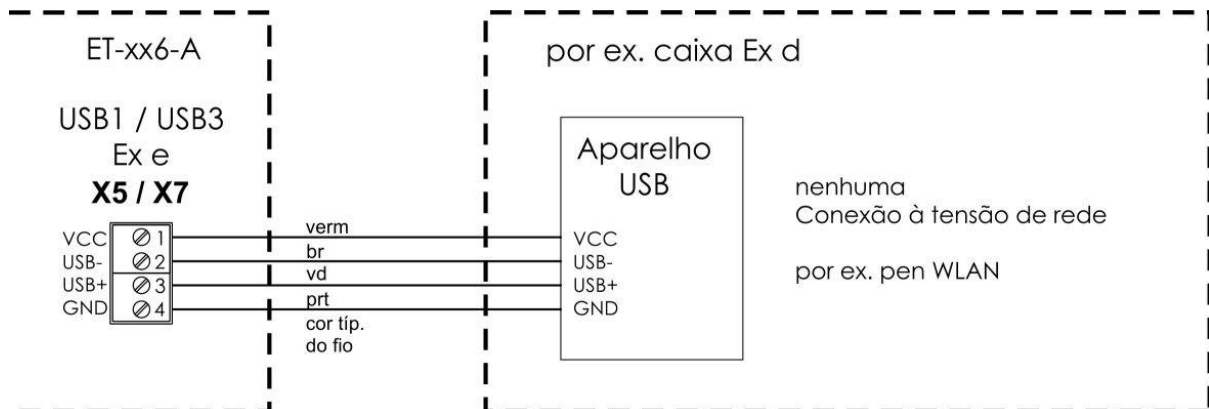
ET-xx6-A

USB1 / USB3
Ex e
**X5 / X7**

VCC 1
USB- 2
USB+ 3
GND 4

verm
br
vd
prt
cor típ.
do fio

por ex. caixa Ex d

Aparelho
USB

VCC
USB-
USB+
GND

nenhuma
Conexão à tensão de rede

por ex. pen WLAN